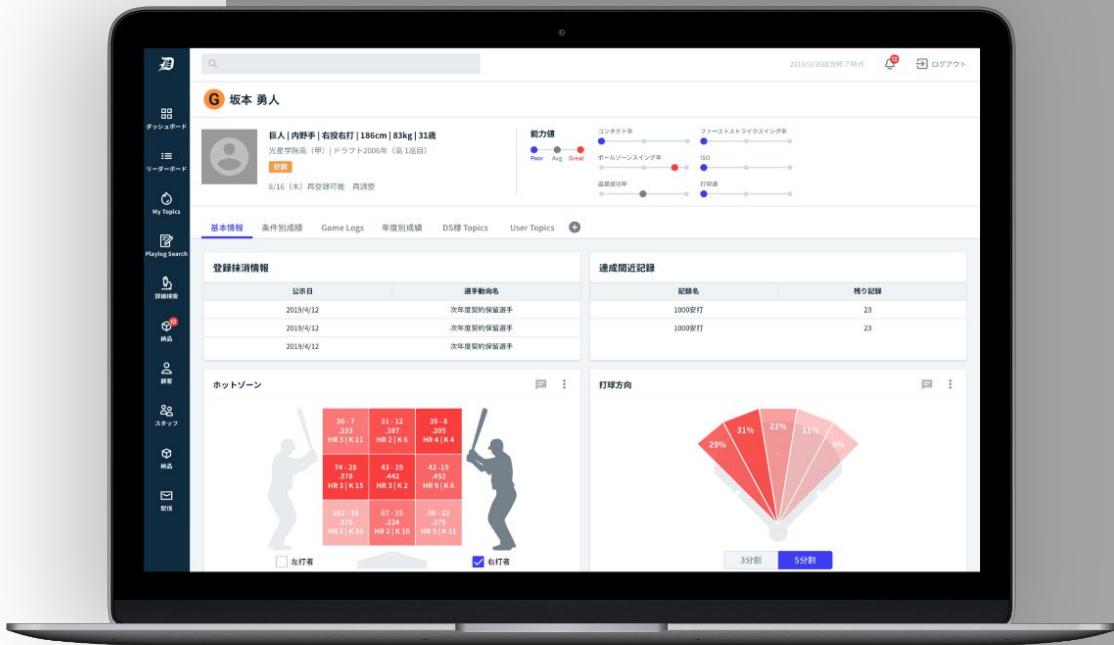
2019/9/30試合終了時点

ログアウト

ダッシュボード
リーダーボード
My Topics
Playlog Search
詳細検索
納品
顧客
スタッフ
納品
配信

G 坂本 勇人

巨人 | 内野手 | 右投右打 | 186cm | 83kg | 31歳
光星学院高（甲）| ドラフト2006年（高1巡目）
打席
8/16（木）再登録可能 再調整

能力値
Poor Avg Great
コンタクト率
ファーストストライクスイング率
ボールゾーンスイング率
ISO
盗塁成功率
打球速

基本情報 条件別成績 Game Logs 年度別成績 DS様 Topics User Topics

登録抹消情報

| 公示日 | 選手動向名 |
|---|---|
| 2019/4/12 | 次年度契約保留選手 |
| 2019/4/12 | 次年度契約保留選手 |
| 2019/4/12 | 次年度契約保留選手 |

達成間近記録

| 記録名 | 残り記録 |
|---|---|
| 1000安打 | 23 |
| 1000安打 | 23 |

ホットゾーン

| 30 - 7 .233 HR 3 \| K 11 | 31 - 12 .387 HR 2 \| K 6 | 39 - 8 .205 HR 4 \| K 4 |
|---|---|---|
| 74 - 28 .378 HR 3 \| K 15 | 43 - 19 .442 HR 3 \| K 2 | 42 - 19 .452 HR 9 \| K 6 |
| 103 - 18 .175 HR 2 \| K 24 | 67 - 15 .224 HR 2 \| K 16 | 58 - 22 .379 HR 5 \| K 11 |

左打者 右打者

打球方向
29% 31% 21% 11% 9%
3分割 5分割